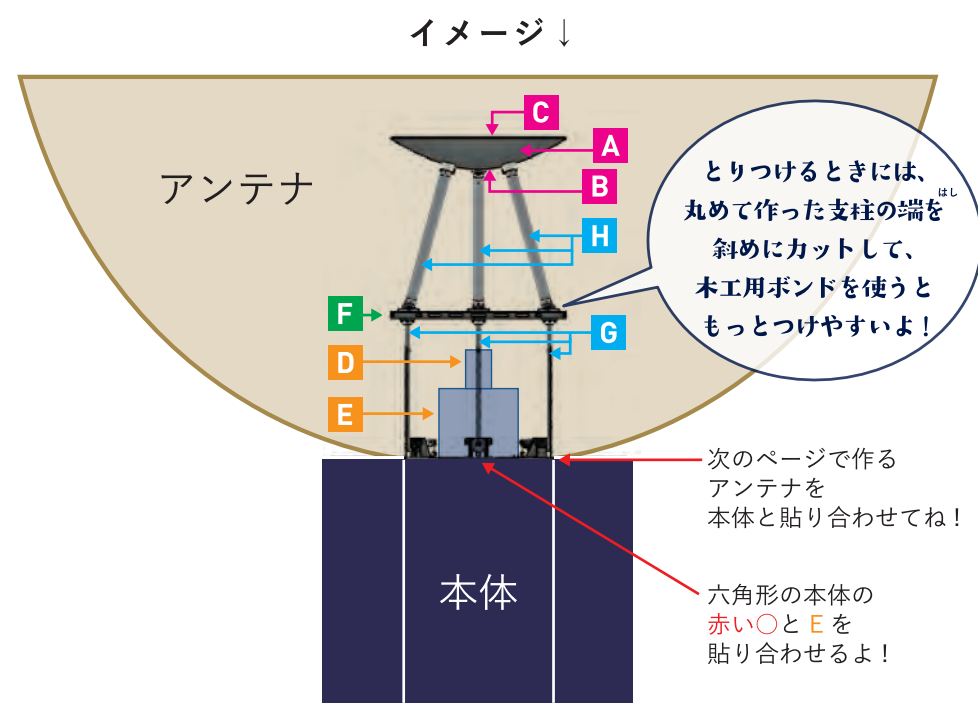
イメージ↓

アンテナ

C
A
B
H
F
G
D
E

とりつけるときには、
丸めて作った支柱の端(はし)を
斜めにカットして、
木工用ボンドを使うと
もっとつけやすいよ！

次のページで作る
アンテナを
本体と貼り合わせてね！

本体

六角形の本体の
赤い○と E を
貼り合わせるよ！